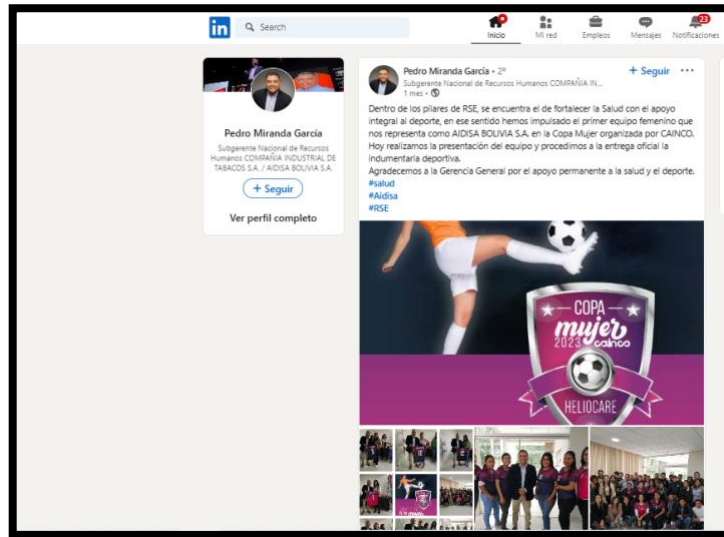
in Search

Inicio Mi red Empleos Mensajes 23 Notificaciones

Pedro Miranda García

Subgerente Nacional de Recursos Humanos COMPAÑIA INDUSTRIAL DE TABACOS S.A. / AIDISA BOLIVIA S.A.

+ Seguir

Ver perfil completo

Pedro Miranda García • 2º
Subgerente Nacional de Recursos Humanos COMPAÑIA IN...
1 mes •

+ Seguir ···

Dentro de los pilares de RSE, se encuentra el de fortalecer la Salud con el apoyo integral al deporte, en ese sentido hemos impulsado el primer equipo femenino que nos representa como AIDISA BOLIVIA S.A. en la Copa Mujer organizada por CAINCO. Hoy realizamos la presentación del equipo y procedimos a la entrega oficial la indumentaria deportiva.
Agradecemos a la Gerencia General por el apoyo permanente a la salud y el deporte.
#salud
#Aidisa
#RSE

COPA mujer 2023 cainco

HELIOCARE